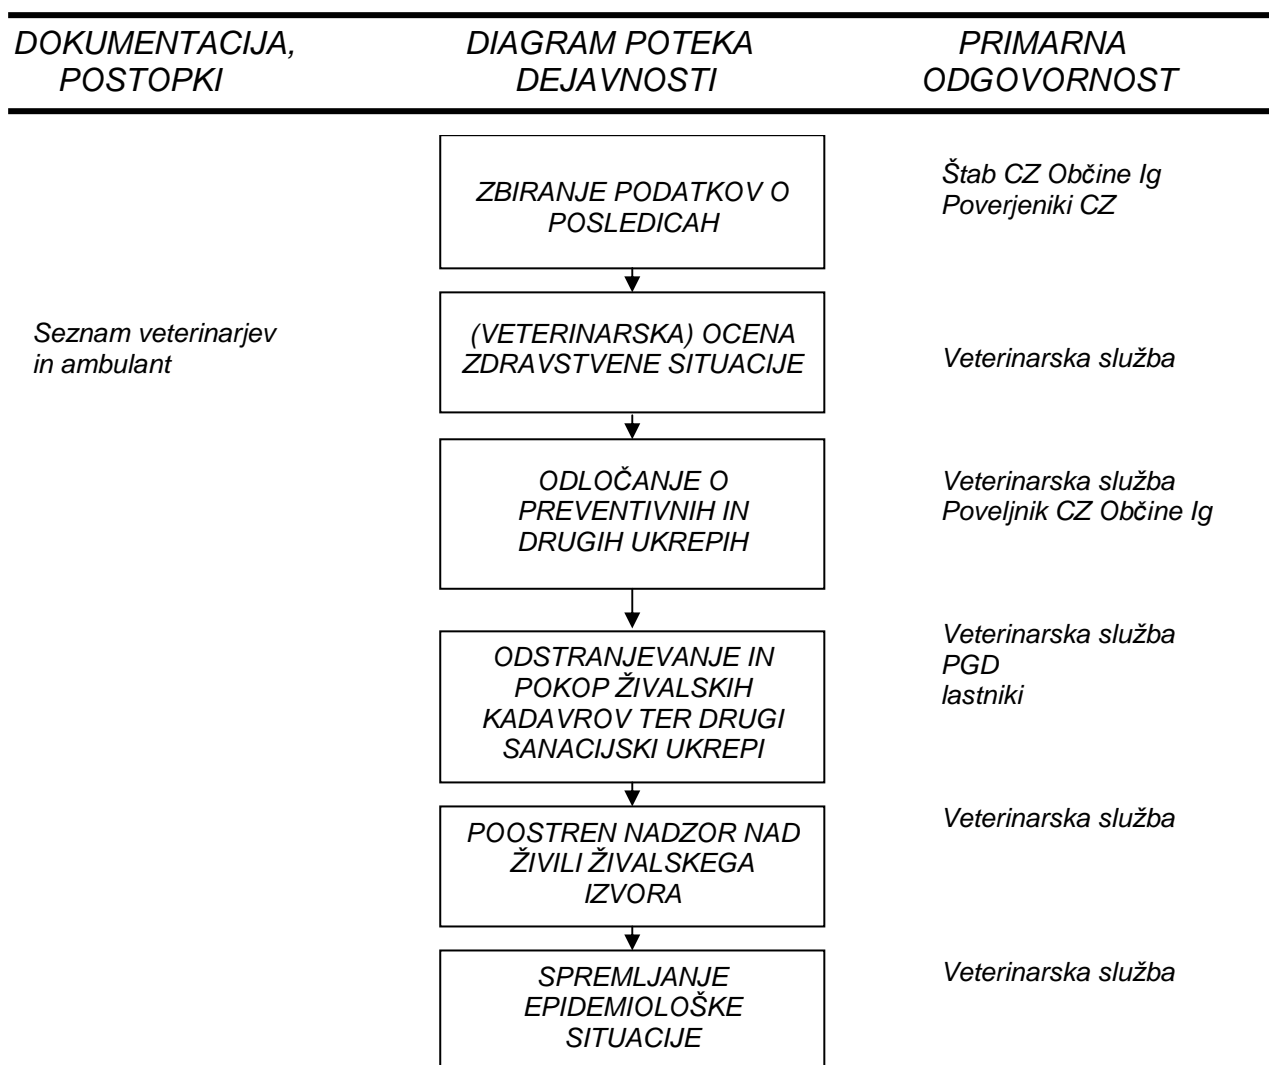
DOKUMENTACIJA, POSTOPKI

DIAGRAM POTEKA DEJAVNOSTI

PRIMARNA ODGOVORNOST

ZBIRANJE PODATKOV O POSLEDICAH

Štab CZ Občine Ig
Poverjeniki CZ

Seznam veterinarjev in ambulant

(VETERINARSKA) OCENA ZDRAVSTVENE SITUACIJE

Veterinarska služba

ODLOČANJE O PREVENTIVNIH IN DRUGIH UKREPIH

Veterinarska služba
Poveljnik CZ Občine Ig

ODSTRANJEVANJE IN POKOP ŽIVALSKIH KADAVROV TER DRUGI SANACIJSKI UKREPI

Veterinarska služba
PGD
lastniki

POOSTREN NADZOR NAD ŽIVILI ŽIVALSKEGA IZVORA

Veterinarska služba

SPREMLJANJE EPIDEMIOLOŠKE SITUACIJE

Veterinarska služba